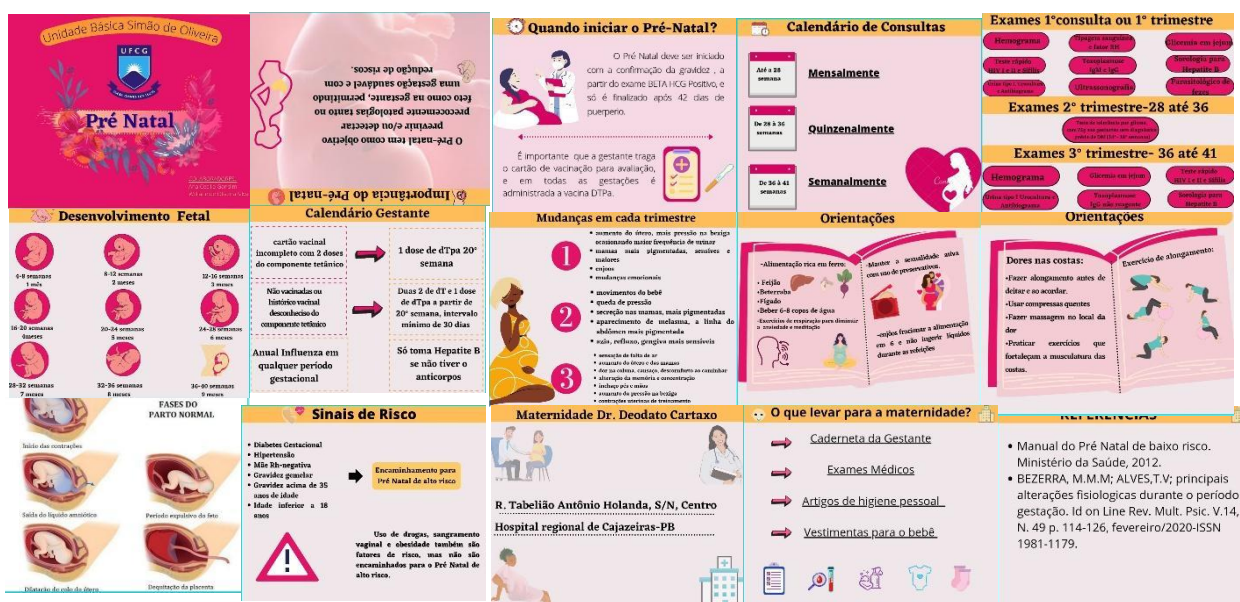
Unidade Básica Simão de Oliveira

UFCG

Pré Natal

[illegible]

Importância do Pré-natal

O Pré-natal tem como objetivo prevenir e/ou detectar precocemente patologias tanto no feto como na gestante, permitindo uma gestação saudável e com redução de riscos.

Quando iniciar o Pré-Natal?

O Pré Natal deve ser iniciado com a confirmação da gravidez, a partir do exame BETA HCG Positivo, e só é finalizado após 42 dias de puerpério.

É importante que a gestante traga o cartão de vacinação para avaliação, e em todas as gestações é administrada a vacina DTPa.

Calendário de Consultas

Até a 28 semana — Mensalmente

De 28 à 36 semanas — Quinzenalmente

De 36 à 41 semanas — Semanalmente

Exames 1°consulta ou 1° trimestre

Hemograma
Tipagem sanguínea e fator RH
Glicemia em jejum
Teste rápido HIV e sífilis
Toxoplasmose IgM e IgG
Sorologia para Hepatite B
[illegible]
Ultrassonografia
Parasitológico de fezes

Exames 2° trimestre-28 até 36

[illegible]

Exames 3° trimestre- 36 até 41

Hemograma
Glicemia em jejum
Teste rápido HIV e sífilis
Urina tipo 1 Urocultura e Antibiograma
Toxoplasmose IgG não reagente
Sorologia para Hepatite B

Desenvolvimento Fetal

4-8 semanas 1 mês
8-12 semanas 2 meses
12-16 semanas 3 meses
16-20 semanas 4meses
20-24 semanas 5 meses
24-28 semanas 6 meses
28-32 semanas 7 meses
32-36 semanas 8 meses
36-40 semanas 9 meses

Calendário Gestante

cartão vacinal incompleto com 2 doses do componente tetânico → 1 dose de dTpa 20° semana

Não vacinadas ou histórico vacinal desconhecido do componente tetânico → Duas 2 de dT e 1 dose de dTpa a partir de 20° semana, intervalo mínimo de 30 dias

Anual Influenza em qualquer período gestacional

Só toma Hepatite B se não tiver o anticorpos

Mudanças em cada trimestre

1
• aumento do útero, mais pressão na bexiga ocasionando maior frequência de urinar
• mamas mais pigmentadas, sensíveis e maiores
• enjoos
• mudanças emocionais

2
• movimentos do bebê
• queda de pressão
• secreção nas mamas, mais pigmentadas
• aparecimento de melasma, a linha do abdômen mais pigmentada
• azia, refluxo, gengiva mais sensíveis

3
• sensação de falta de ar
• aumento do útero e do inchaço
• dor na coluna, cansaço, desconforto ao caminhar
• alteração da memória e concentração
• inchaço pés e mãos
• aumento da pressão na bexiga
• contrações uterinas de treinamento

Orientações

-Alimentação rica em ferro:
• Feijão
• Beterraba
• Fígado
• Beber 6-8 copos de água
-Exercícios de respiração para diminuir a ansiedade e meditação

-Manter a sexualidade ativa com uso de preservativos.

-evitar fracionar a alimentação em 6 e não ingerir líquidos durante as refeições

Orientações

Dores nas costas:
-Fazer alongamento antes de deitar e ao acordar.
-Usar compressas quentes
-Fazer massagem no local da dor
-Praticar exercícios que fortaleçam a musculatura das costas.

Exercício de alongamento:

FASES DO PARTO NORMAL

Início das contrações
Saída do líquido amniótico
Período expulsivo do feto
Dilatação do colo do útero
Dequitação da placenta

Sinais de Risco

• Diabetes Gestacional
• Hipertensão
• Mãe Rh-negativa
• Gravidez gemelar
• Gravidez acima de 35 anos de idade
• Idade inferior a 18 anos

Encaminhamento para Pré Natal de alto risco

Uso de drogas, sangramento vaginal e obesidade também são fatores de risco, mas não são encaminhados para o Pré Natal de alto risco.

Maternidade Dr. Deodato Cartaxo

R. Tabelião Antônio Holanda, S/N, Centro

Hospital regional de Cajazeiras-PB

O que levar para a maternidade?

Caderneta da Gestante
Exames Médicos
Artigos de higiene pessoal
Vestimentas para o bebê

REFERÊNCIAS

• Manual do Pré Natal de baixo risco. Ministério da Saúde, 2012.
• BEZERRA, M.M.M; ALVES,T.V; principais alterações fisiologicas durante o período gestação. Id on Line Rev. Mult. Psic. V.14, N. 49 p. 114-126, fevereiro/2020-ISSN 1981-1179.